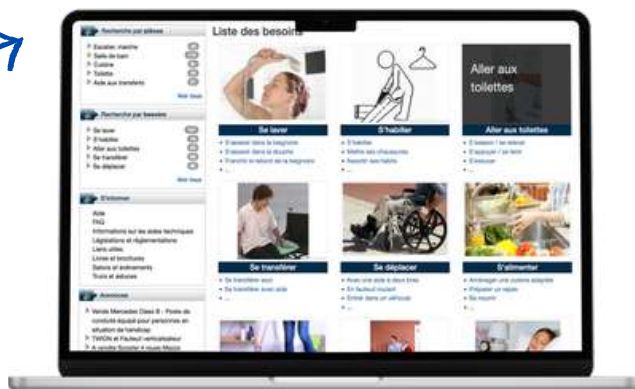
Recherche par pièces
Escalier, marche
Salle de bain
Cuisine
Toilettes
Aide aux transferts
Voir tous

Recherche par besoins
Se laver
S'habiller
Aller aux toilettes
Se transférer
Se déplacer
Voir tous

S'informer
Aide
FAQ
Informations sur les aides techniques
Législations et réglementations
Liens utiles
Livres et brochures
Salons et événements
Trucs et astuces

Annonces
Vends Mercedes Class B - Poste de conduite équipé pour personnes en situation de handicap
TWION et Fauteuil verticalisateur
A vendre Scooter 4 roues Mecco

Liste des besoins

Aller aux toilettes

Se laver
• S'asseoir dans la baignoire
• S'asseoir dans la douche
• Franchir le rebord de la baignoire
• ...

S'habiller
• S'habiller
• Mettre ses chaussures
• Assortir ses habits
• ...

Aller aux toilettes
• S'asseoir / se relever
• S'appuyer / se tenir
• S'essuyer
• ...

Se transférer
• Se transférer seul
• Se transférer avec aide
• ...

Se déplacer
• Avec une aide à deux bras
• En fauteuil roulant
• Entrer dans un véhicule
• ...

S'alimenter
• Aménager une cuisine adaptée
• Préparer un repas
• Se nourrir
• ...